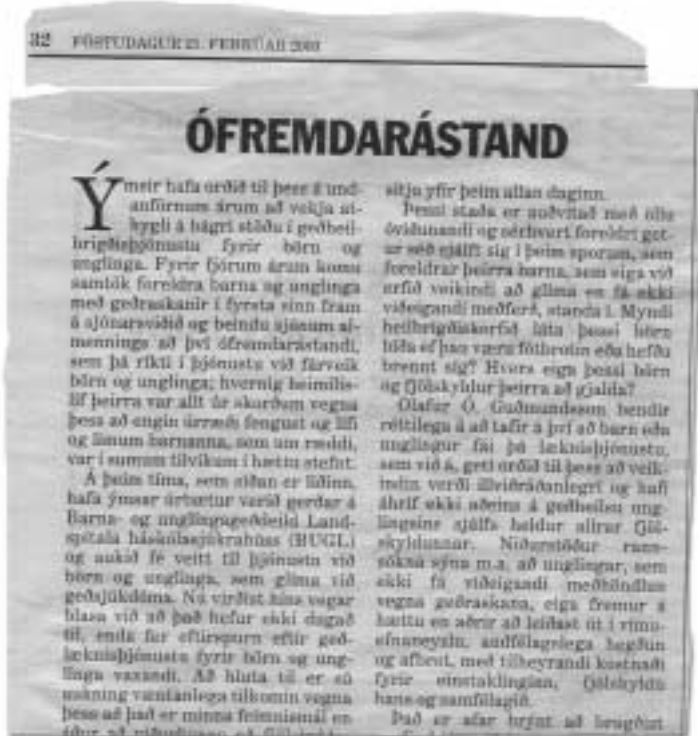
32 FÖSTUDAGUR 23. FEBRÚAR 2007

ÓFREMDARÁSTAND

Ýmeir hafa orðið til þess á undanförnum árum að vekja athygli á bágri stöðu í geðheilbrigðisþjónustu fyrir börn og unglinga. Fyrir fjórum árum komu samtök foreldra barna og unglinga með geðraskanir í fyrsta sinn fram á sjónarsviðið og beindu sjónum almennings að því ófremdarástandi, sem þá ríkti í þjónustu við fárveik börn og unglinga; hvernig heimilislíf þeirra var allt úr skorðum vegna þess að engin úrræði fengust og lífi og limum barnanna, sem um ræddi, var í sumum tilvikum í hættu stefnt.

Á þeim tíma, sem síðan er liðinn, hafa ýmsar úrbætur verið gerðar á Barna- og unglingageðdeild Landspítala háskólasjúkrahúss (BUGL) og aukið fé veitt til þjónustu við börn og unglinga, sem glíma við geðsjúkdóma. Nú virðist hins vegar blasa við að það hefur ekki dugað til, enda fer eftirspurn eftir geðlæknisþjónustu fyrir börn og unglinga vaxandi. Að hluta til er sú aukning væntanlega tilkomin vegna þess að það er minna feimnismál en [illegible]

sitja yfir þeim allan daginn.

Þessi staða er auðvitað með öllu óviðunandi og sérhvert foreldri getur séð sjálft sig í þeim sporum, sem foreldrar þeirra barna, sem eiga við erfið veikindi að glíma en fá ekki viðeigandi meðferð, standa í. Myndi heilbrigðiskerfið láta þessi börn bíða ef þau væru fótbrotin eða hefðu brennt sig? Hvers eiga þessi börn og fjölskyldur þeirra að gjalda?

Ólafur Ó. Guðmundsson bendir réttilega á að tafir á því að barn eða unglingur fái þá læknisþjónustu, sem við á, geti orðið til þess að veikindin verði illviðráðanlegri og hafi áhrif ekki aðeins á geðheilsu unglingsins sjálfs heldur allrar fjölskyldunnar. Niðurstöður rannsókna sýna m.a. að unglingar, sem ekki fá viðeigandi meðhöndlun vegna geðraskana, eiga fremur á hættu en aðrir að leiðast út í vímuefnaneyslu, andfélagslega hegðun og afbrot, með tilheyrandi kostnaði fyrir einstaklinginn, fjölskyldu hans og samfélagið.

Það er afar brýnt að bregðast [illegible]